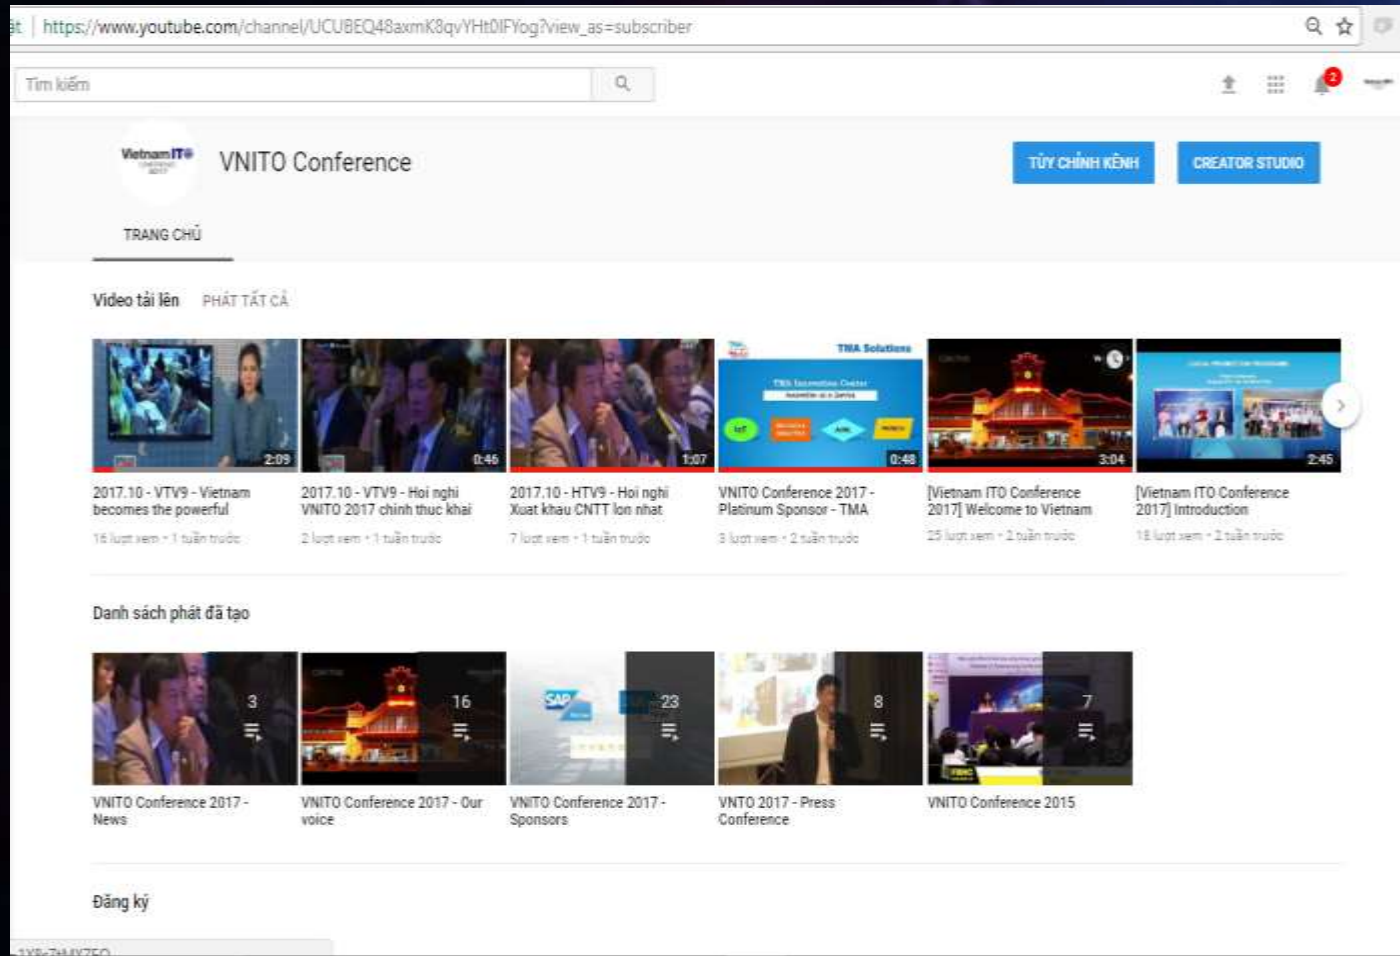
https://www.youtube.com/channel/UCUBEQ48axmK8qvYHt0IFYog?view_as=subscriber

Tìm kiếm

2

VNITO Conference

TÙY CHỈNH KÊNH CREATOR STUDIO

TRANG CHỦ

Video tải lên PHÁT TẤT CẢ

2:09
2017.10 - VTV9 - Vietnam becomes the powerful
16 lượt xem • 1 tuần trước

0:46
2017.10 - VTV9 - Hoi nghi VNITO 2017 chinh thuc khai
2 lượt xem • 1 tuần trước

1:07
2017.10 - HTV9 - Hoi nghi Xuat khau CNTT lon nhat
7 lượt xem • 1 tuần trước

TMA Solutions
0:48
VNITO Conference 2017 - Platinum Sponsor - TMA
3 lượt xem • 2 tuần trước

3:04
[Vietnam ITO Conference 2017] Welcome to Vietnam
25 lượt xem • 2 tuần trước

2:45
[Vietnam ITO Conference 2017] Introduction
18 lượt xem • 2 tuần trước

Danh sách phát đã tạo

3
VNITO Conference 2017 - News

16
VNITO Conference 2017 - Our voice

23
VNITO Conference 2017 - Sponsors

8
VNTO 2017 - Press Conference

7
VNITO Conference 2015

Đăng ký

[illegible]